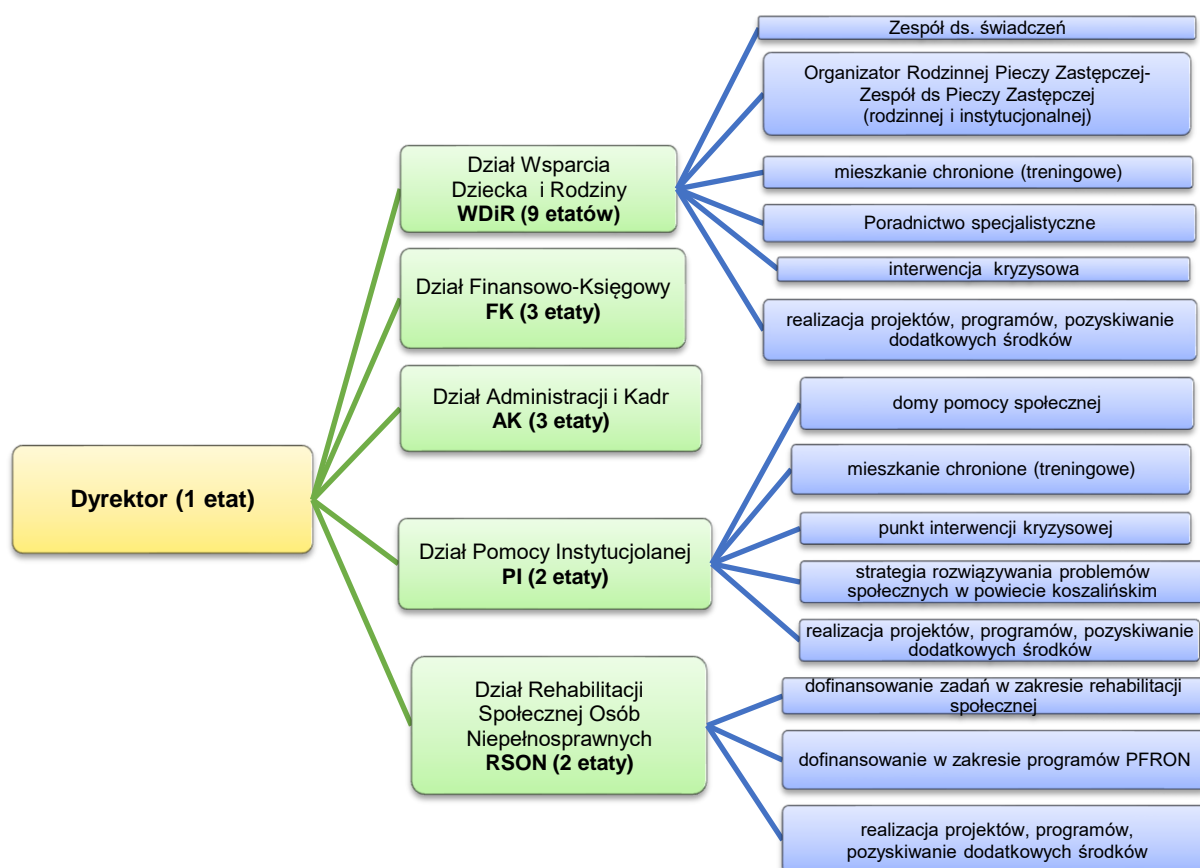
Dyrektor (1 etat)

Dział Wsparcia Dziecka i Rodziny
WDiR (9 etatów)

Zespół ds. świadczeń

Organizator Rodzinnej Pieczy Zastępczej- Zespół ds Pieczy Zastępczej (rodzinnej i instytucjonalnej)

mieszkanie chronione (treningowe)

Poradnictwo specjalistyczne

interwencja kryzysowa

realizacja projektów, programów, pozyskiwanie dodatkowych środków

Dział Finansowo-Księgowy
FK (3 etaty)

Dział Administracji i Kadr
AK (3 etaty)

Dział Pomocy Instytucjolanej
PI (2 etaty)

domy pomocy społecznej

mieszkanie chronione (treningowe)

punkt interwencji kryzysowej

strategia rozwiązywania problemów społecznych w powiecie koszalińskim

realizacja projektów, programów, pozyskiwanie dodatkowych środków

Dział Rehabilitacji Społecznej Osób Niepełnosprawnych
RSON (2 etaty)

dofinansowanie zadań w zakresie rehabilitacji społecznej

dofinansowanie w zakresie programów PFRON

realizacja projektów, programów, pozyskiwanie dodatkowych środków